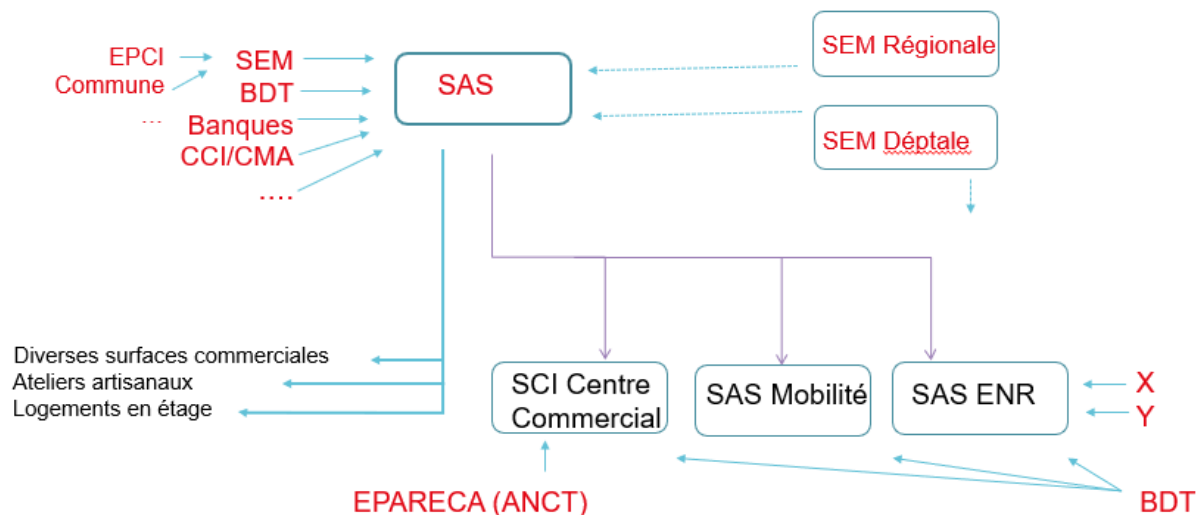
EPCI
Commune
…
SEM
BDT
Banques
CCI/CMA
….

SAS

SEM Régionale

SEM Déptale

Diverses surfaces commerciales
Ateliers artisanaux
Logements en étage

SCI Centre Commercial

SAS Mobilité

SAS ENR

X
Y

EPARECA (ANCT)

BDT